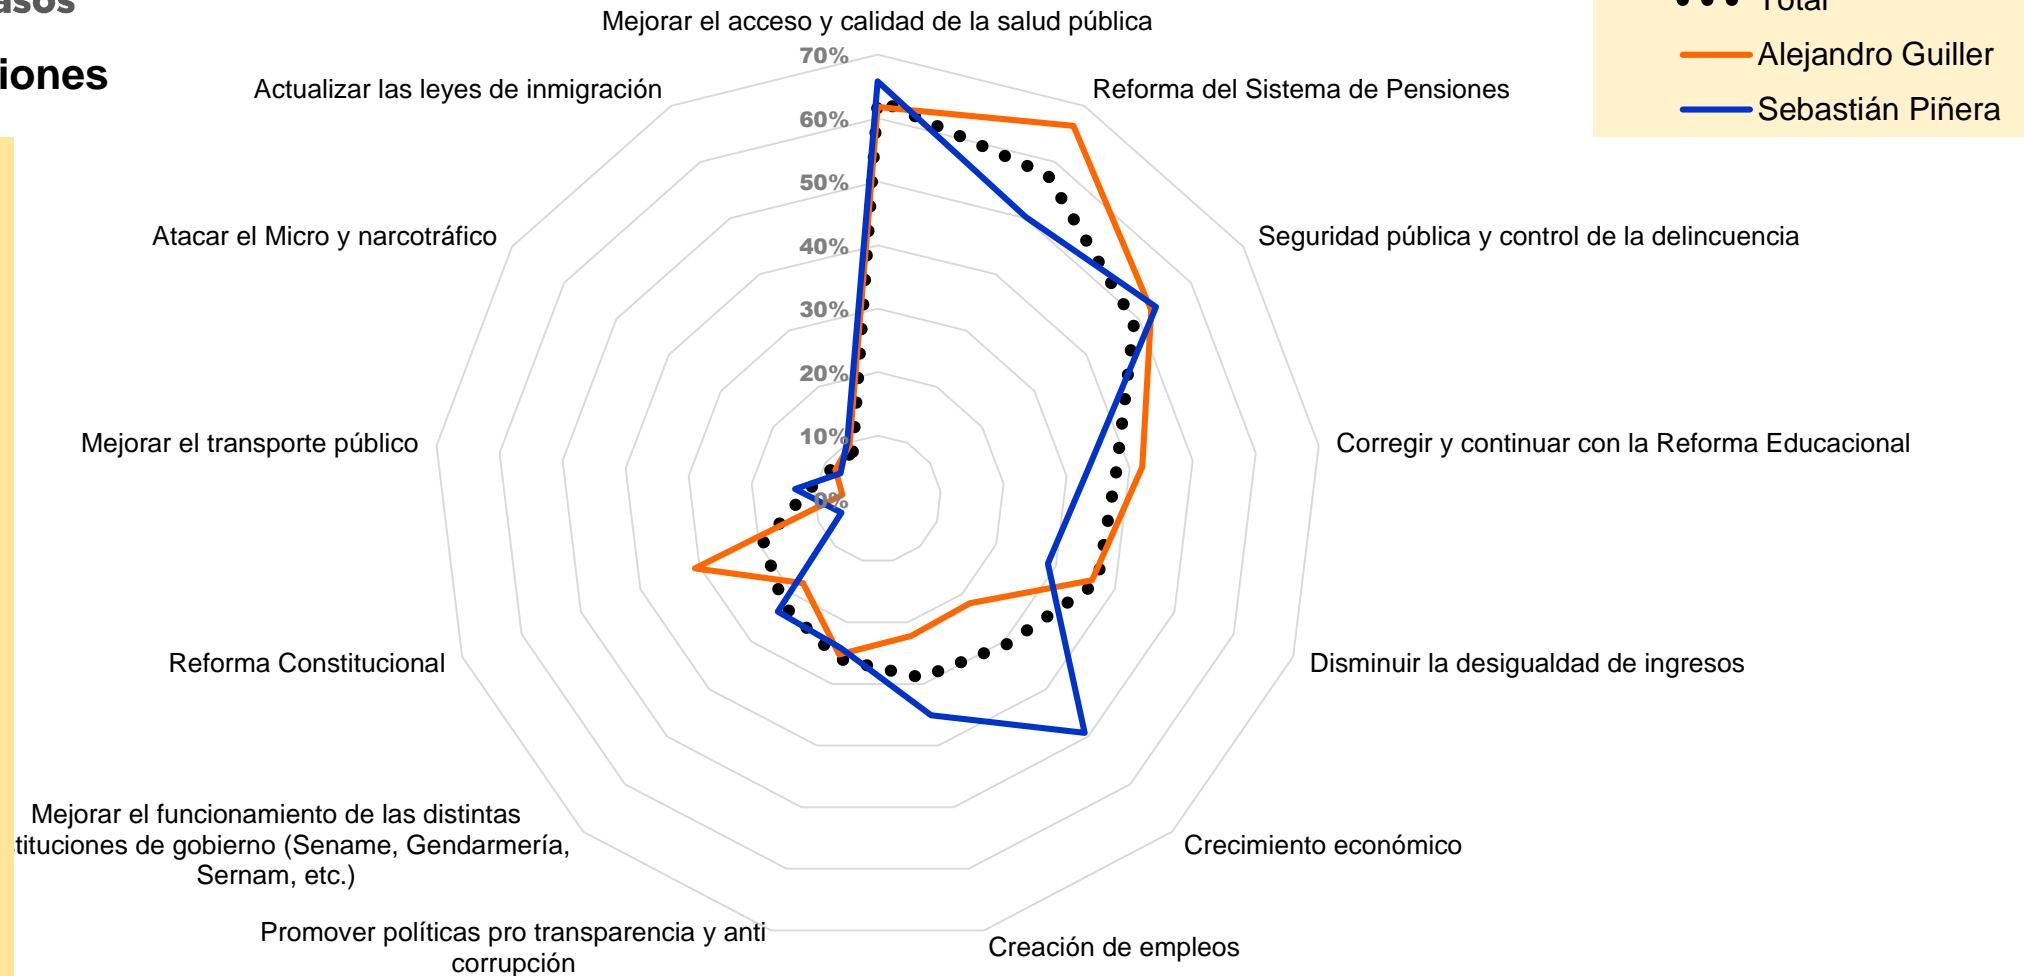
asos

iones

Mejorar el acceso y calidad de la salud pública

70%

60%

50%

40%

30%

20%

10%

0%

Total

Alejandro Guiller

Sebastián Piñera

Reforma del Sistema de Pensiones

Seguridad pública y control de la delincuencia

Corregir y continuar con la Reforma Educacional

Disminuir la desigualdad de ingresos

Crecimiento económico

Creación de empleos

Promover políticas pro transparencia y anti corrupción

Mejorar el funcionamiento de las distintas tituciones de gobierno (Sename, Gendarmería, Sernam, etc.)

Reforma Constitucional

Mejorar el transporte público

Atacar el Micro y narcotráfico

Actualizar las leyes de inmigración